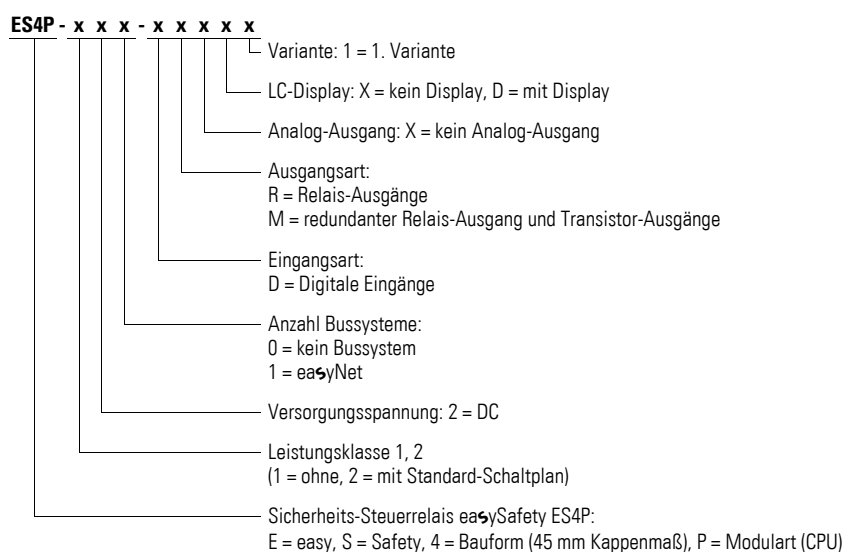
ES4P - x x x - x x x x x

Variante: 1 = 1. Variante

LC-Display: X = kein Display, D = mit Display

Analog-Ausgang: X = kein Analog-Ausgang

Ausgangsart:
R = Relais-Ausgänge
M = redundanter Relais-Ausgang und Transistor-Ausgänge

Eingangsart:
D = Digitale Eingänge

Anzahl Bussysteme:
0 = kein Bussystem
1 = easyNet

Versorgungsspannung: 2 = DC

Leistungsklasse 1, 2
(1 = ohne, 2 = mit Standard-Schaltplan)

Sicherheits-Steuerrelais easySafety ES4P:
E = easy, S = Safety, 4 = Bauform (45 mm Kappenmaß), P = Modulart (CPU)